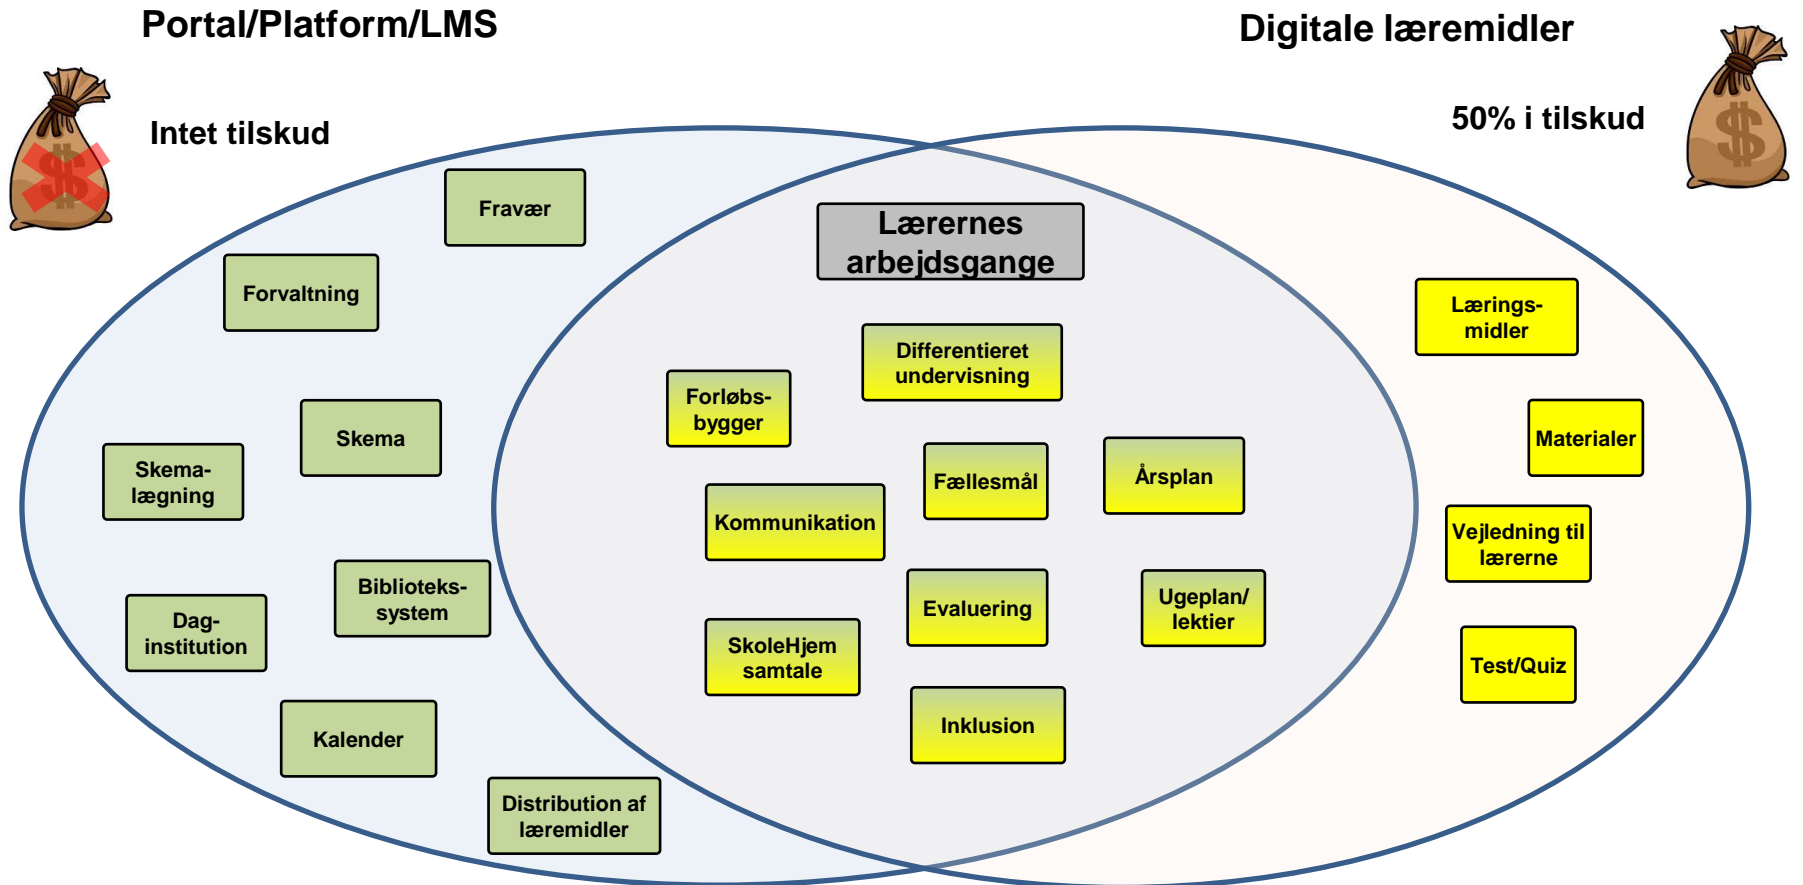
Portal/Platform/LMS

Digitale læremidler

Intet tilskud

50% i tilskud

Fravær

Forvaltning

Skema

Skemalægning

Dag-institution

Biblioteks-system

Kalender

Distribution af læremidler

Lærernes arbejdsgange

Differentieret undervisning

Forløbs-bygger

Fællesmål

Årsplan

Kommunikation

Evaluering

Ugeplan/ lektier

SkoleHjem samtale

Inklusion

Lærings-midler

Materialer

Vejledning til lærerne

Test/Quiz